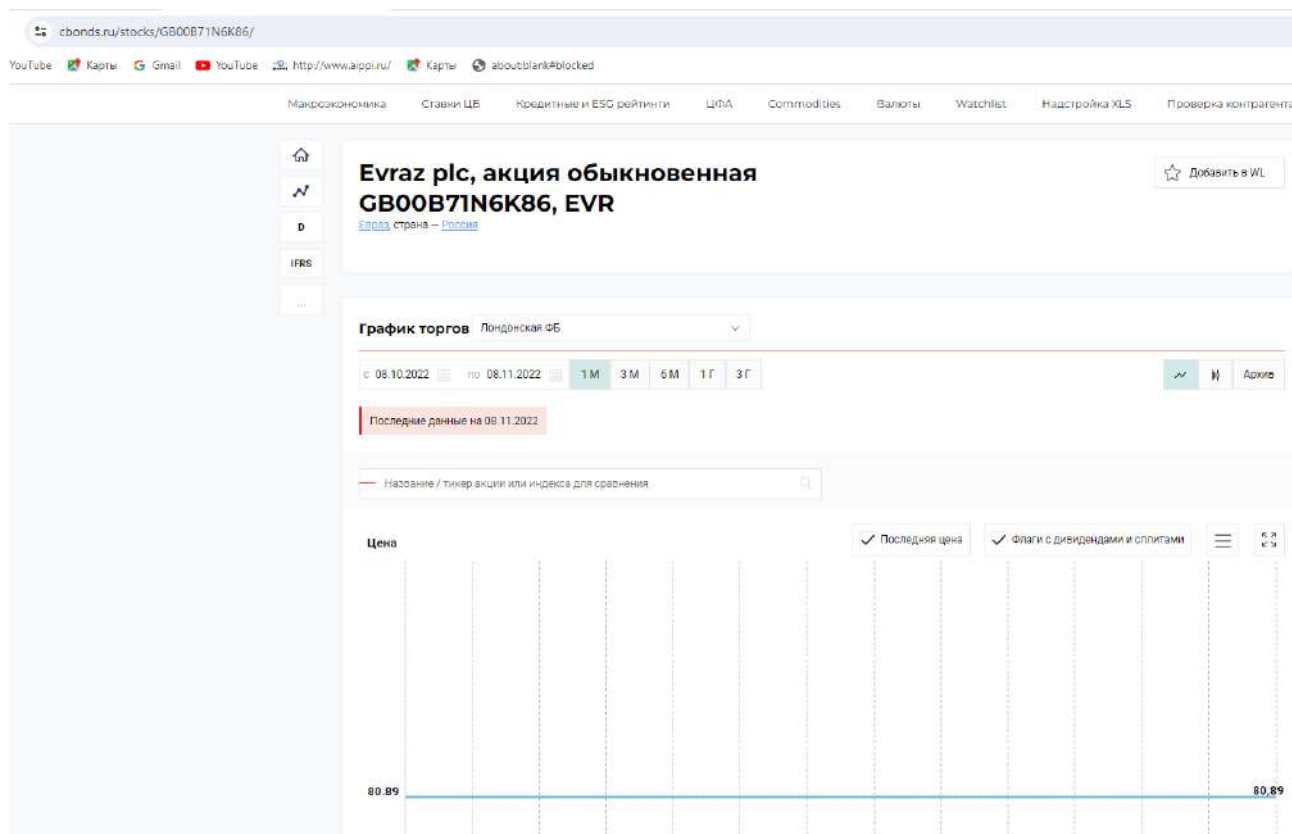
cbonds.ru/stocks/GB00B71N6K86/

YouTube Карты Gmail YouTube http://www.aippi.ru/ Карты about:blank#blocked

Макроэкономика Ставки ЦБ Кредитные и ESG рейтинги ЦФА Commodities Валюты Watchlist Надстройка XLS Проверка контрагента

D
IFRS
...

Evraz plc, акция обыкновенная GB00B71N6K86, EVR

Евраз, страна – Россия

Добавить в WL

График торгов Лондонская ФБ

с 08.10.2022 по 08.11.2022 1 М 3 М 6 М 1 Г 3 Г

Архив

Последние данные на 08.11.2022

Название / тикер акции или индекса для сравнения

Цена

Последняя цена

Флаги с дивидендами и сплитами

80.89

80.89